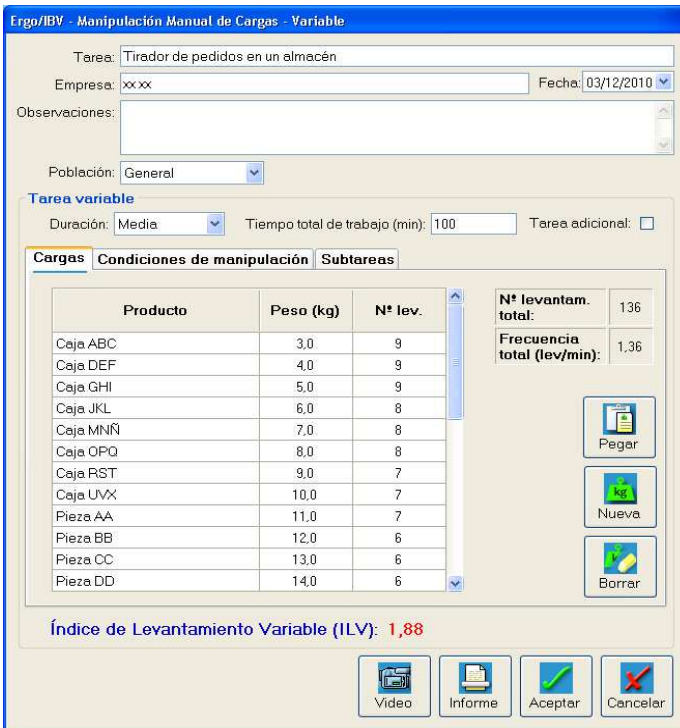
Ergo/IBV - Manipulación Manual de Cargas - Variable

Tarea: Tirador de pedidos en un almacén

Empresa: xx xx

Fecha: 03/12/2010

Observaciones:

Población: General

Tarea variable

Duración: Media

Tiempo total de trabajo (min): 100

Tarea adicional:

Cargas | Condiciones de manipulación | Subtareas

| Producto | Peso (kg) | Nº lev. |
|---|---|---|
| Caja ABC | 3,0 | 9 |
| Caja DEF | 4,0 | 9 |
| Caja GHI | 5,0 | 9 |
| Caja JKL | 6,0 | 8 |
| Caja MNÑ | 7,0 | 8 |
| Caja OPQ | 8,0 | 8 |
| Caja RST | 9,0 | 7 |
| Caja UVX | 10,0 | 7 |
| Pieza AA | 11,0 | 7 |
| Pieza BB | 12,0 | 6 |
| Pieza CC | 13,0 | 6 |
| Pieza DD | 14,0 | 6 |

| Nº levantam. total: | 136 |
|---|---|
| Frecuencia total (lev/min): | 1,36 |

Pegar

kg

Nueva

Borrar

Índice de Levantamiento Variable (ILV): 1,88

Video

Informe

Aceptar

Cancelar